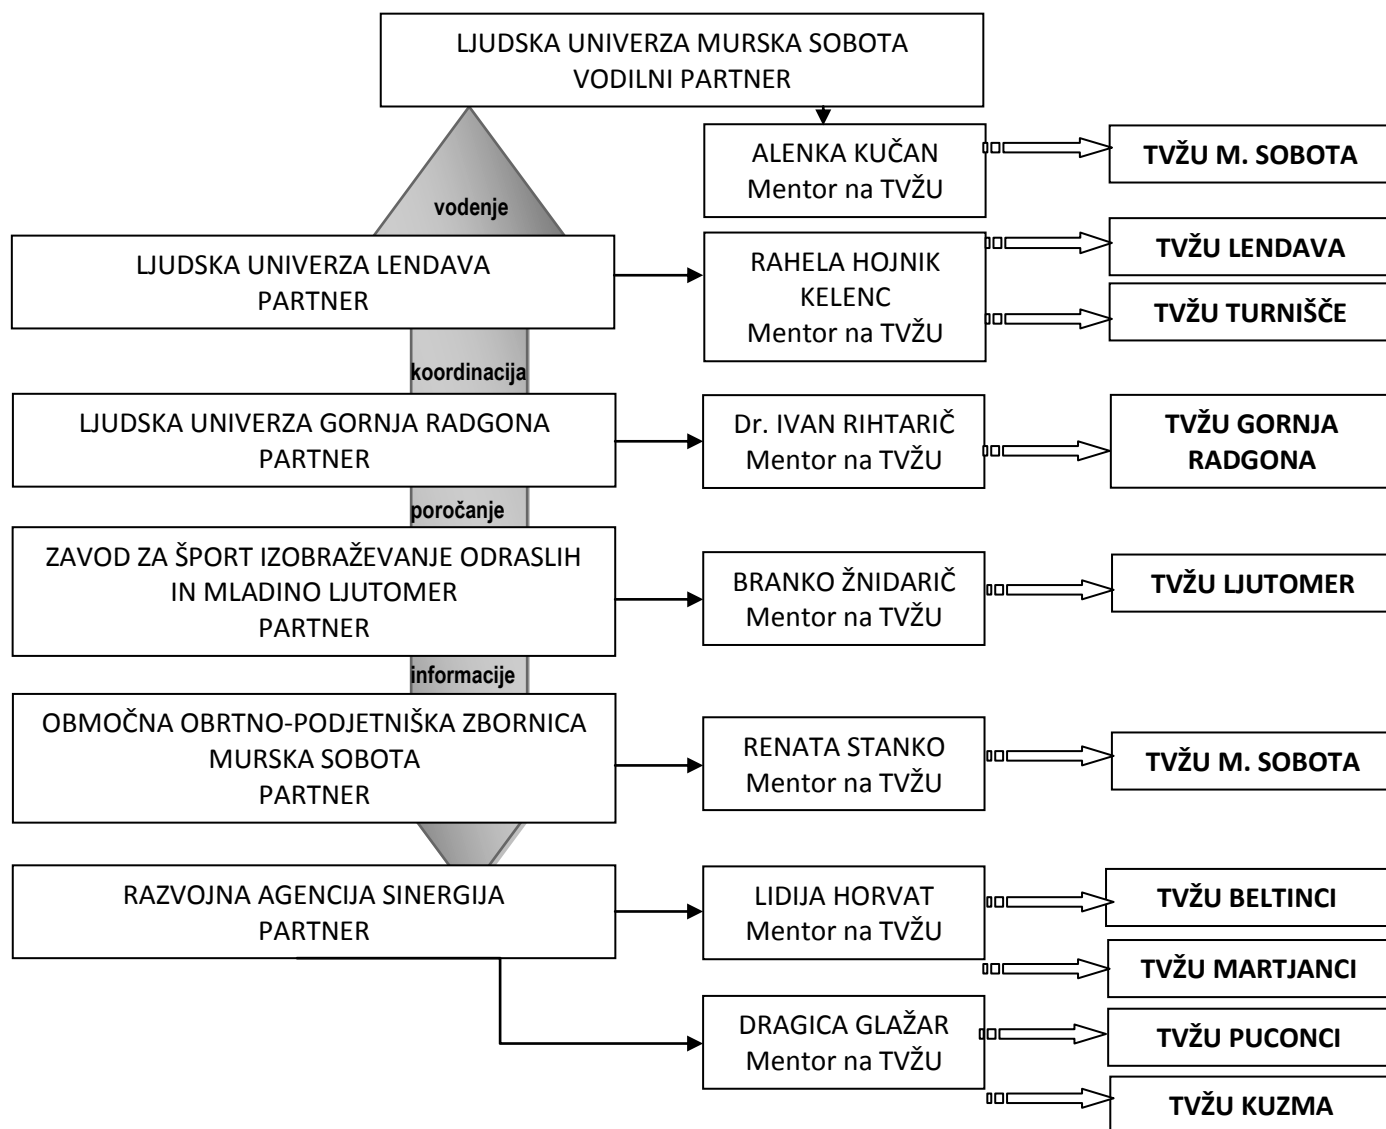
LJUDSKA UNIVERZA MURSKA SOBOTA
VODILNI PARTNER

ALENKA KUČAN
Mentor na TVŽU

TVŽU M. SOBOTA

vodenje

LJUDSKA UNIVERZA LENDAVA
PARTNER

RAHELA HOJNIK KELENC
Mentor na TVŽU

TVŽU LENDAVA

TVŽU TURNIŠČE

koordinacija

LJUDSKA UNIVERZA GORNJA RADGONA
PARTNER

Dr. IVAN RIHTARIČ
Mentor na TVŽU

TVŽU GORNJA RADGONA

poročanje

ZAVOD ZA ŠPORT IZOBRAŽEVANJE ODRASLIH IN MLADINO LJUTOMER
PARTNER

BRANKO ŽNIDARIČ
Mentor na TVŽU

TVŽU LJUTOMER

informacije

OBMOČNA OBRTNO-PODJETNIŠKA ZBORNICA MURSKA SOBOTA
PARTNER

RENATA STANKO
Mentor na TVŽU

TVŽU M. SOBOTA

RAZVOJNA AGENCIJA SINERGIJA
PARTNER

LIDIJA HORVAT
Mentor na TVŽU

TVŽU BELTINCI

TVŽU MARTJANCI

DRAGICA GLAŽAR
Mentor na TVŽU

TVŽU PUCONCI

TVŽU KUZMA